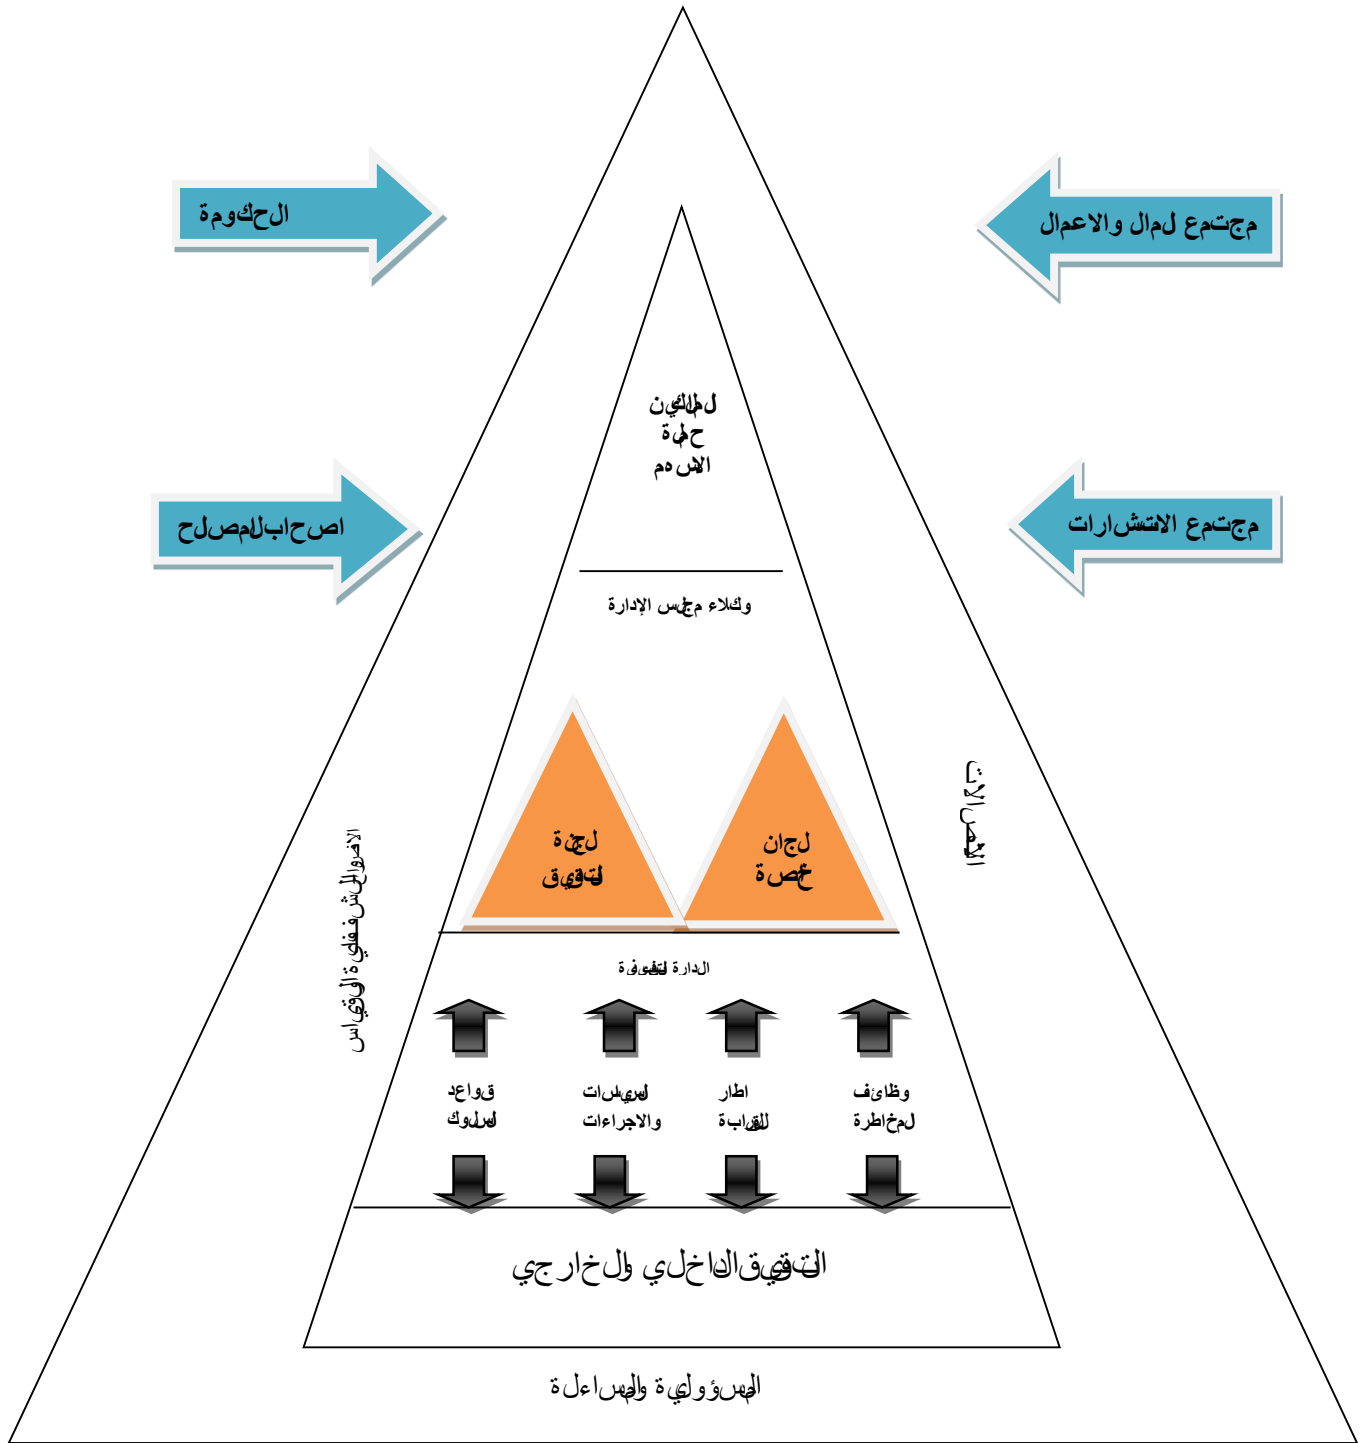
الحكومة

مجتمع المال والاعمال

المالكين
حملة
الاسهم

اصحاب المصالح

مجتمع الاستشارات

وكلاء مجلس الإدارة

لجنة
التدقيق

لجان
مختصة

الاسواق المالية والتشريعات

الافصاح

الادارة التنفيذية

قواعد
السلوك

السياسات
والاجراءات

اطار
الرقابة

وظائف
المخاطرة

التدقيق الداخلي والخارجي

المسؤولية والمساءلة